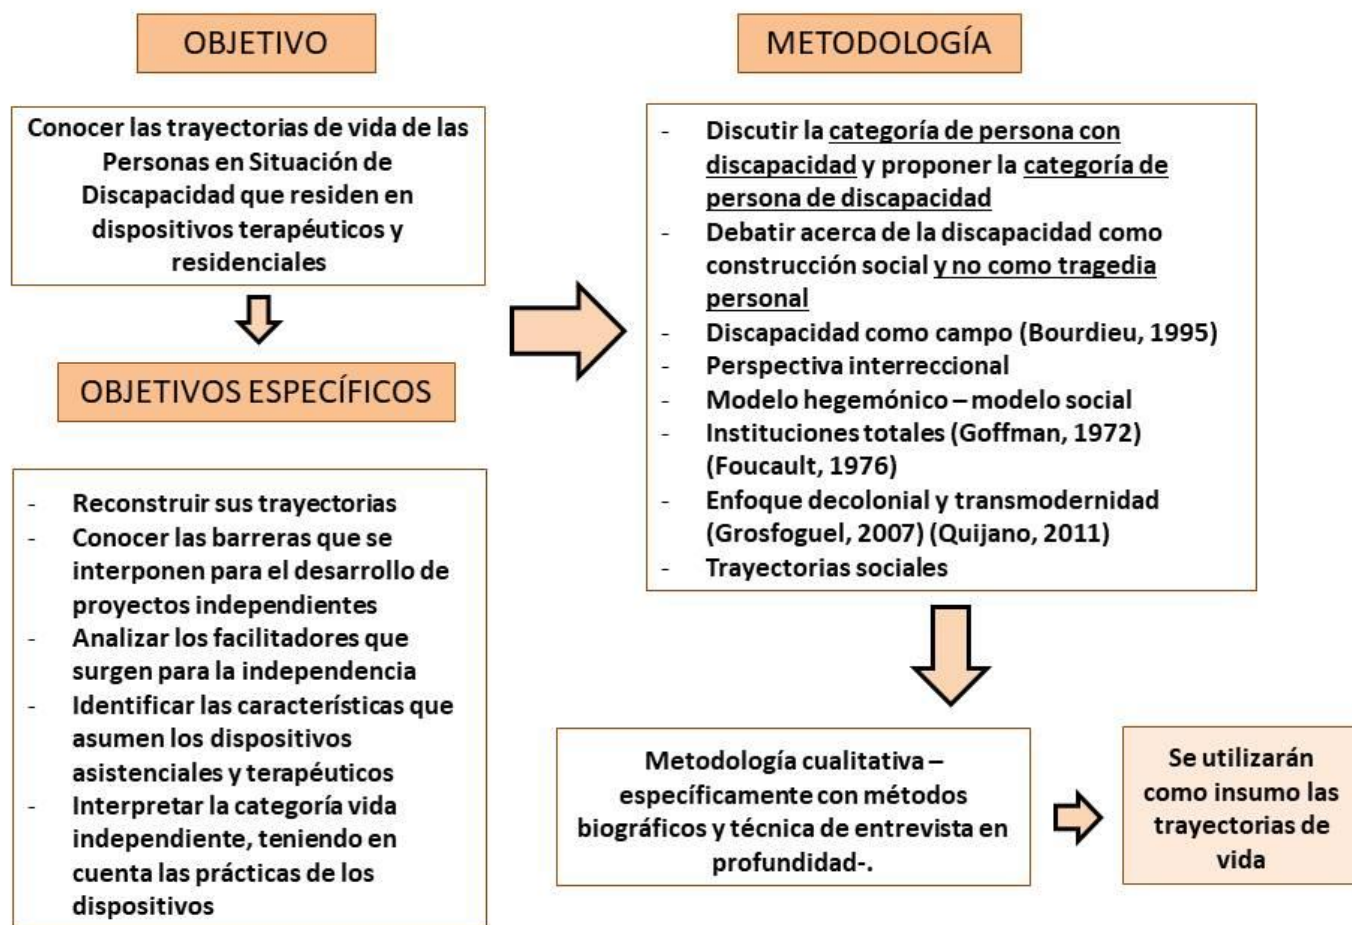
OBJETIVO

Conocer las trayectorias de vida de las Personas en Situación de Discapacidad que residen en dispositivos terapéuticos y residenciales

OBJETIVOS ESPECÍFICOS

- Reconstruir sus trayectorias
- Conocer las barreras que se interponen para el desarrollo de proyectos independientes
- Analizar los facilitadores que surgen para la independencia
- Identificar las características que asumen los dispositivos asistenciales y terapéuticos
- Interpretar la categoría vida independiente, teniendo en cuenta las prácticas de los dispositivos

METODOLOGÍA

- Discutir la categoría de persona con discapacidad y proponer la categoría de persona de discapacidad
- Debatir acerca de la discapacidad como construcción social y no como tragedia personal
- Discapacidad como campo (Bourdieu, 1995)
- Perspectiva interreccional
- Modelo hegemónico – modelo social
- Instituciones totales (Goffman, 1972) (Foucault, 1976)
- Enfoque decolonial y transmodernidad (Grosfoguel, 2007) (Quijano, 2011)
- Trayectorias sociales

Metodología cualitativa – específicamente con métodos biográficos y técnica de entrevista en profundidad-.

Se utilizarán como insumo las trayectorias de vida